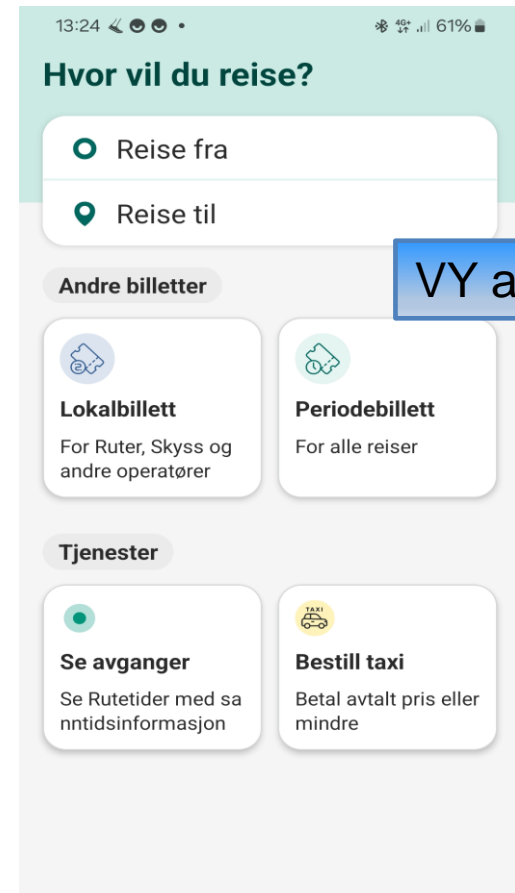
13:24 61%

Hvor vil du reise?

Reise fra

Reise til

VY a

Andre billetter

Lokalbillett
For Ruter, Skyss og andre operatører

Periodebillett
For alle reiser

Tjenester

Se avganger
Se Rutetider med sanntidsinformasjon

TAXI

Bestill taxi
Betal avtalt pris eller mindre